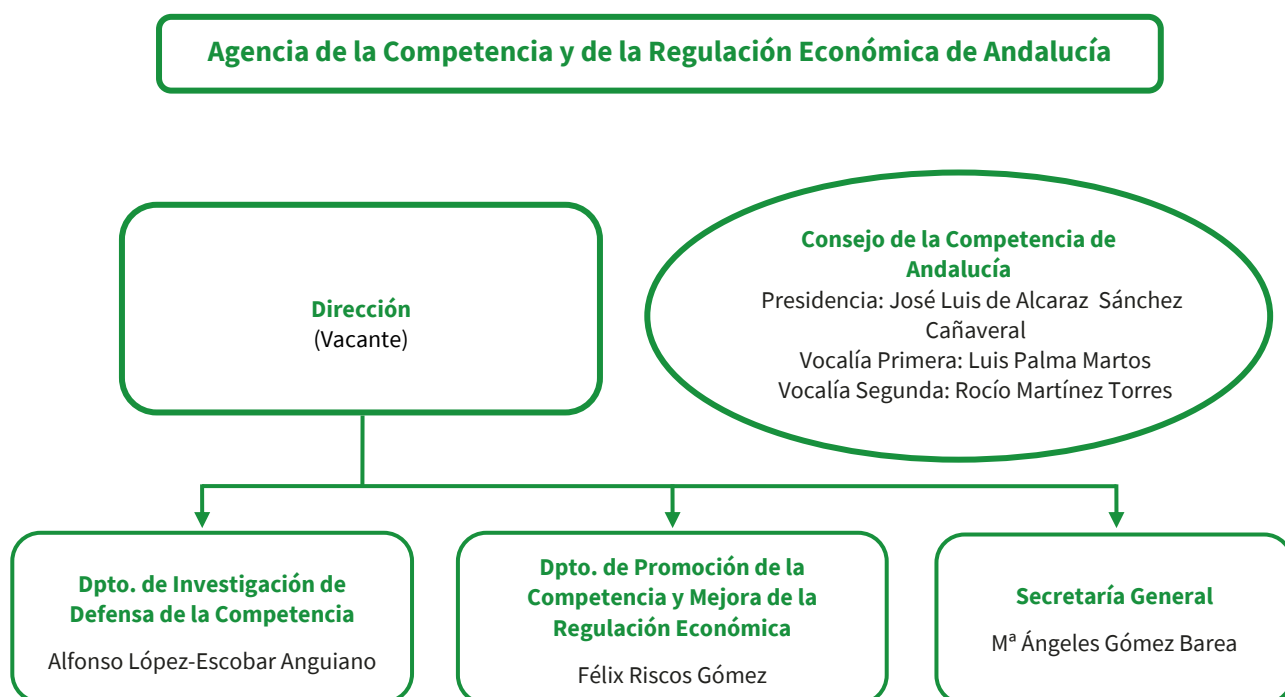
Agencia de la Competencia y de la Regulación Económica de Andalucía

Dirección
(Vacante)

Consejo de la Competencia de Andalucía
Presidencia: José Luis de Alcaraz Sánchez Cañaveral
Vocalía Primera: Luis Palma Martos
Vocalía Segunda: Rocío Martínez Torres

Dpto. de Investigación de Defensa de la Competencia
Alfonso López-Escobar Anguiano

Dpto. de Promoción de la Competencia y Mejora de la Regulación Económica
Félix Riscos Gómez

Secretaría General
Mª Ángeles Gómez Barea